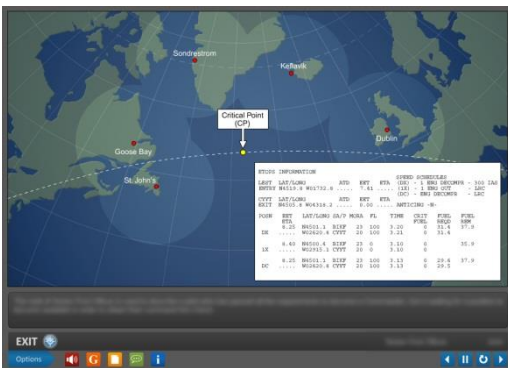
Sondrestrom

Keflavik

Critical Point (CP)

Goose Bay

Dublin

St John's

ETOPS INFORMATION

LAST LAT/LONG ATD EET ETA
ENTRY N4510.9 W01732.9 ..... 7.41 .....

SPEED SCHEDULES
(DE) - 1 ENG DECOMPR - 300 IAS
(1E) - 1 ENG OUT - LRC
(DC) - ENG DECOMPR - LRC

CYYT LAT/LONG ATD EET ETA
EXIT N4510.9 W04316.3 ..... 0.00 ..... ANTICING -N-

| POSN | EET ETA | LAT/LONG | ES/P | MORA | FL | TIME | CRIT FUEL | FUEL REQD | FUEL REM |
|---|---|---|---|---|---|---|---|---|---|
| DE | 6.25 ..... | N4501.1 W02620.4 | BIKF CYYT | 25 25 | 100 100 | 3.20 3.21 | 0 0 | 31.4 31.4 | 37.9 |
| 1E | 6.40 ..... | N4500.4 W02915.1 | BIKF CYYT | 25 25 | 0 0 | 3.10 3.10 | 0 0 | | 35.9 |
| DC | 6.25 ..... | N4501.1 W02620.4 | BIKF CYYT | 25 25 | 100 100 | 3.53 3.13 | 0 0 | 29.6 29.5 | 37.9 |

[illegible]

EXIT

Options